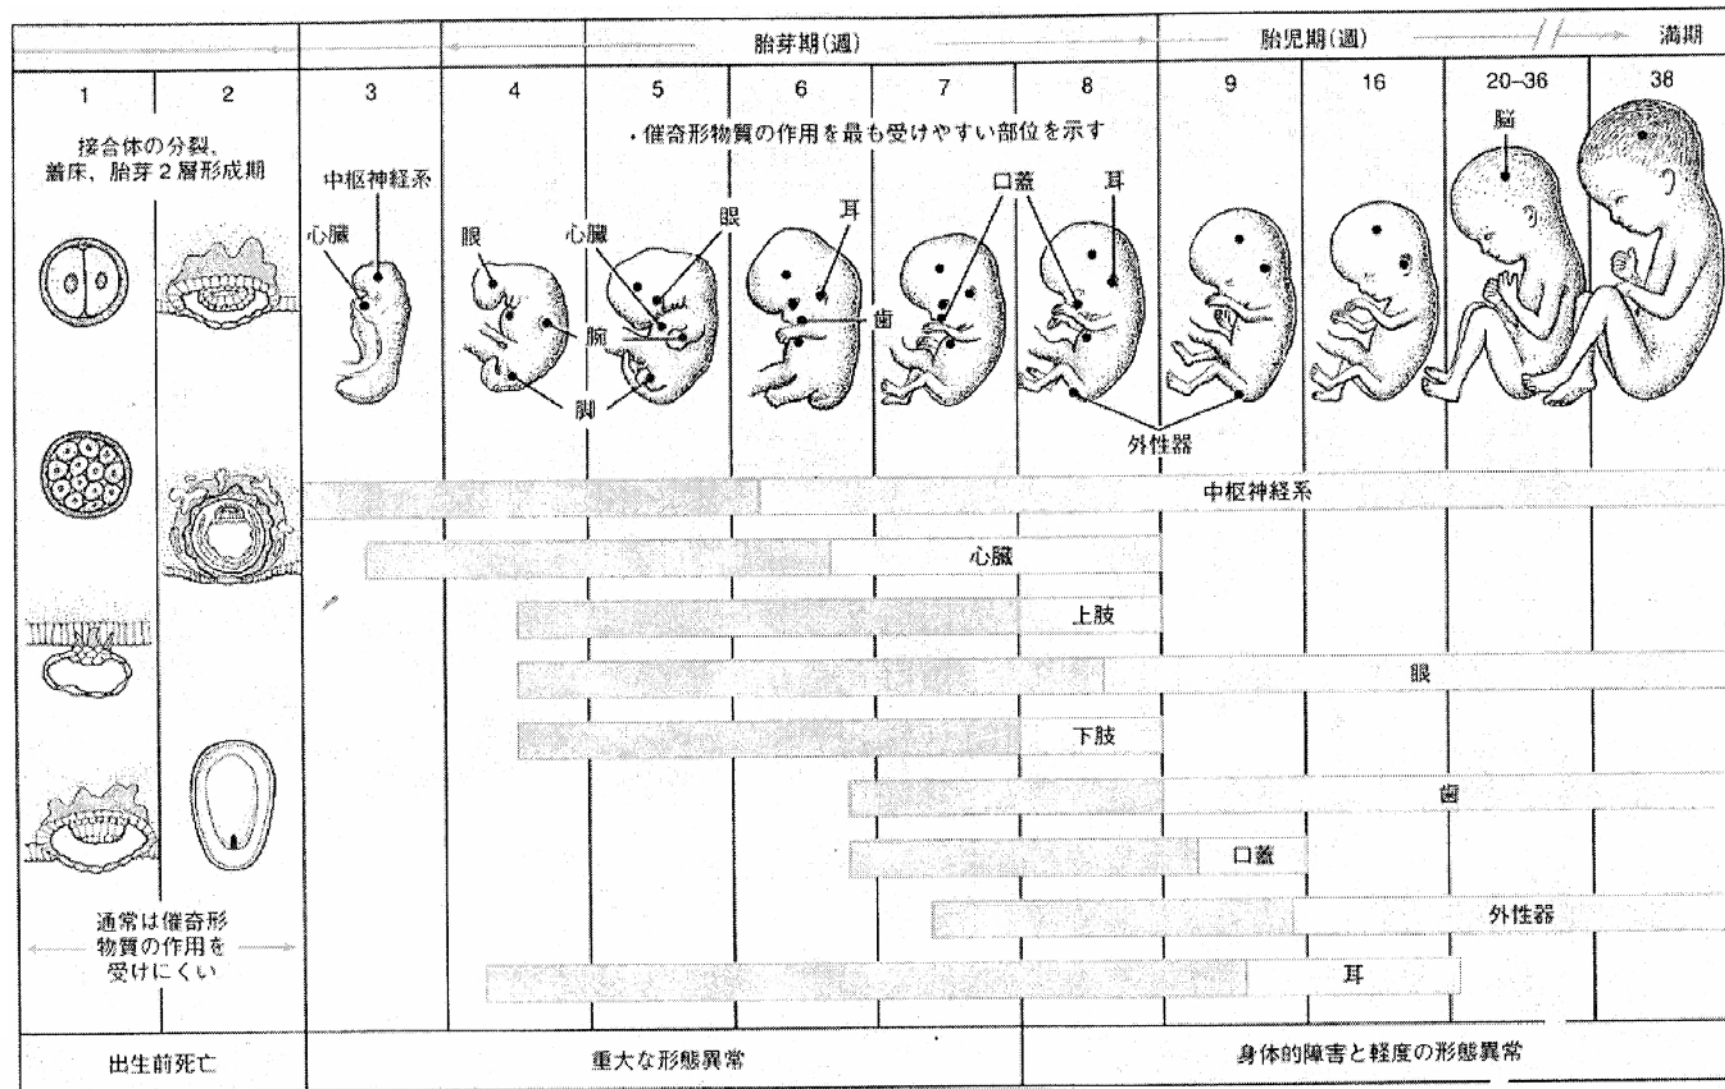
胎芽期(週) 胎児期(週) 満期

1 2 3 4 5 6 7 8 9 16 20–36 38

接合体の分裂、着床、胎芽2層形成期

・催奇形物質の作用を最も受けやすい部位を示す

中枢神経系
心臓
眼
心臓
眼
耳
口蓋
耳
脳
腕
歯
脚
外性器

通常は催奇形物質の作用を受けにくい

中枢神経系
心臓
上肢
眼
下肢
歯
口蓋
外性器
耳

出生前死亡
重大な形態異常
身体的障害と軽度の形態異常